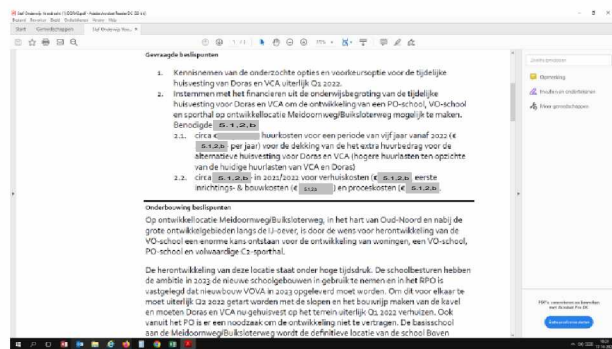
Staf Onderwijs Hoofdstuk 1 (OOV)pdf - Adobe Acrobat Reader DC

Bestand Bewerken Beeld Ondertekenen Venster Help

Start Gereedschappen Staf Onderwijs Hoo...

1 / 11

Gevraagde beslispunten

1. Kennisnemen van de onderzochte opties en voorkeursoptie voor de tijdelijke huisvesting van Doras en VCA uiterlijk Q1 2022.

2. Instemmen met het financieren uit de onderwijsbegroting van de tijdelijke huisvesting voor Doras en VCA om de ontwikkeling van een PO-school, VO-school en sporthal op ontwikkellocatie MeidoornwegBuikslotenweg mogelijk te maken. Benodigde 5.1.2.b :

2.1. circa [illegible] huurkosten voor een periode van vijf jaar vanaf 2022 (€ 5.1.2.b per jaar) voor de dekking van de het extra huurbedrag voor de alternatieve huisvesting voor Doras en VCA (hogere huurlasten ten opzichte van de huidige huurlasten van VCA en Doras)

2.2. circa 5.1.2.b in 2021/2022 voor verhuiskosten (€ 5.1.2.b eerste inrichtings- & bouwkosten (€ 5.1.2.b ) en proceskosten (€ 5.1.2.b .

Onderbouwing beslispunten

Op ontwikkellocatie MeidoornwegBuikslotenweg, in het hart van Oud-Noord en nabij de grote ontwikkelgebieden langs de IJ-oever, is door de wens voor herontwikkeling van de VO-school een enorme kans ontstaan voor de ontwikkeling van woningen, een VO-school, PO-school en volwaardige C1-sporthal.

De herontwikkeling van deze locatie staat onder hoge tijdsdruk. De schoolbesturen hebben de ambitie in 2023 de nieuwe schoolgebouwen in gebruik te nemen en in het RPO is vastgelegd dat nieuwbouw VOVA in 2023 opgeleverd moet worden. Om dit voor elkaar te moet uiterlijk Q2 2022 gestart worden met de slopen en het bouwrijp maken van de kavel en moeten Doras en VCA nu gehuisvest op het terrein uiterlijk Q1 2022 verhuizen. Ook vanuit het PO is er een noodzaak om de ontwikkeling niet te vertragen. De basisschool aan de MeidoornwegBuikslotenweg wordt de definitieve locatie van de school Boven

Opmerking
Invullen en ondertekenen
Meer gereedschappen